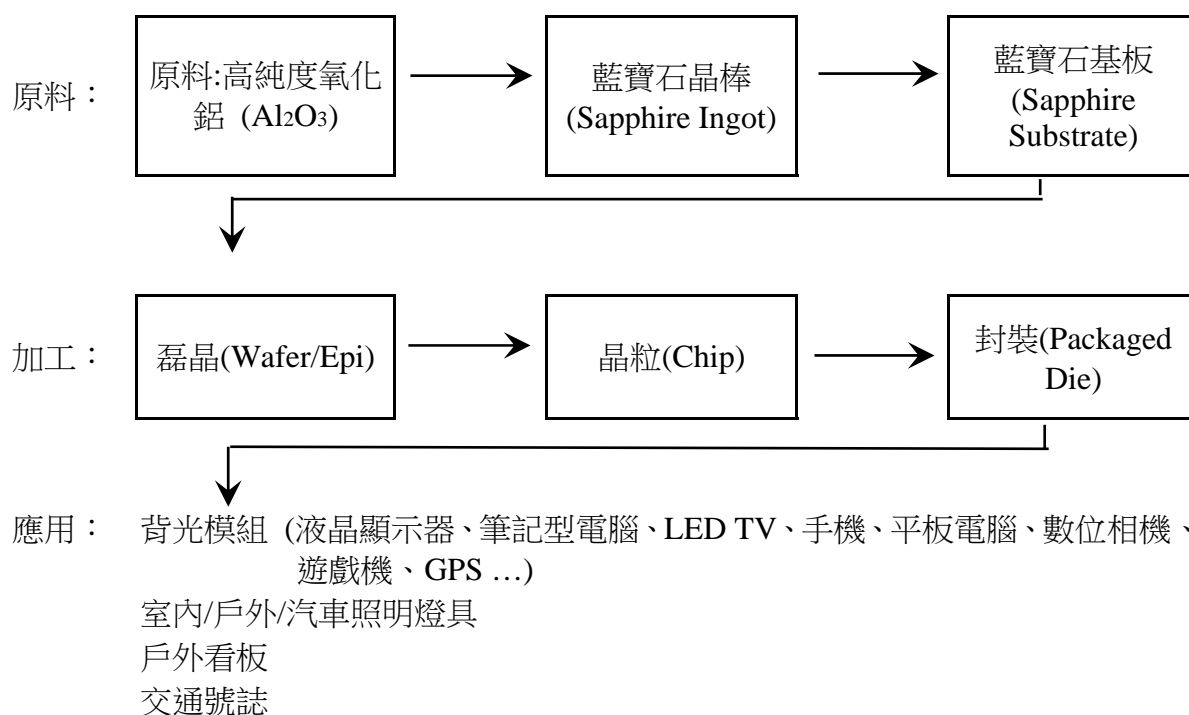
原料：

原料:高純度氧化鋁 ($Al_2O_3$)

藍寶石晶棒 (Sapphire Ingot)

藍寶石基板 (Sapphire Substrate)

加工：

磊晶(Wafer/Epi)

晶粒(Chip)

封裝(Packaged Die)

應用： 背光模組 (液晶顯示器、筆記型電腦、LED TV、手機、平板電腦、數位相機、遊戲機、GPS …)
室內/戶外/汽車照明燈具
戶外看板
交通號誌